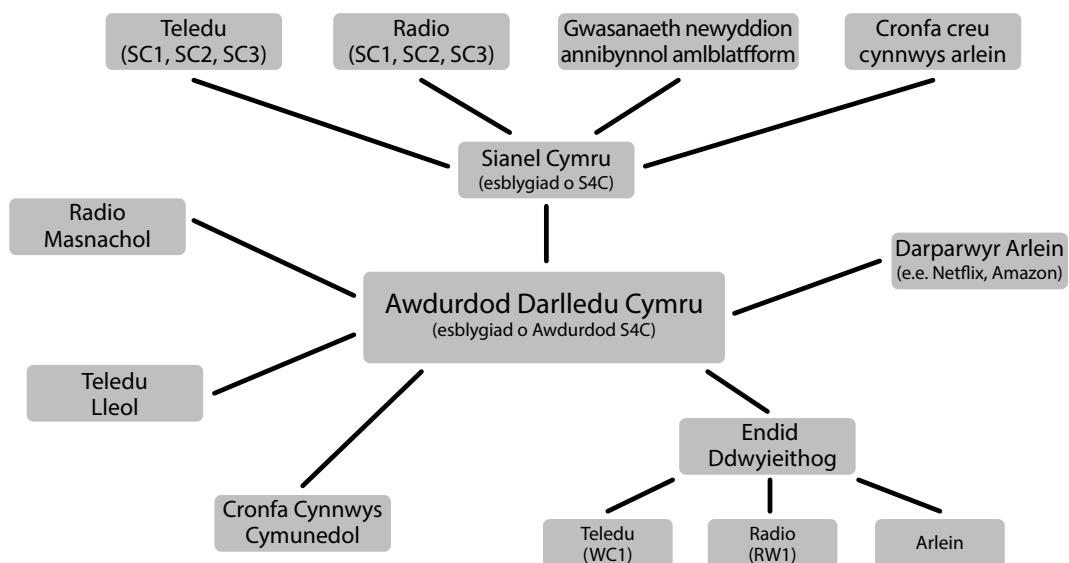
Teledu
(SC1, SC2, SC3)

Radio
(SC1, SC2, SC3)

Gwasanaeth newyddion annibynnol amlblatfform

Cronfa creu cynnwys arlein

Sianel Cymru
(esblygiad o S4C)

Radio Masnachol

Darparwyr Arlein
(e.e. Netflix, Amazon)

Awdurdod Darlledu Cymru
(esblygiad o Awdurdod S4C)

Teledu Lleol

Endid Ddwyieithog

Cronfa Cynnwys Cymunedol

Teledu
(WC1)

Radio
(RW1)

Arlein